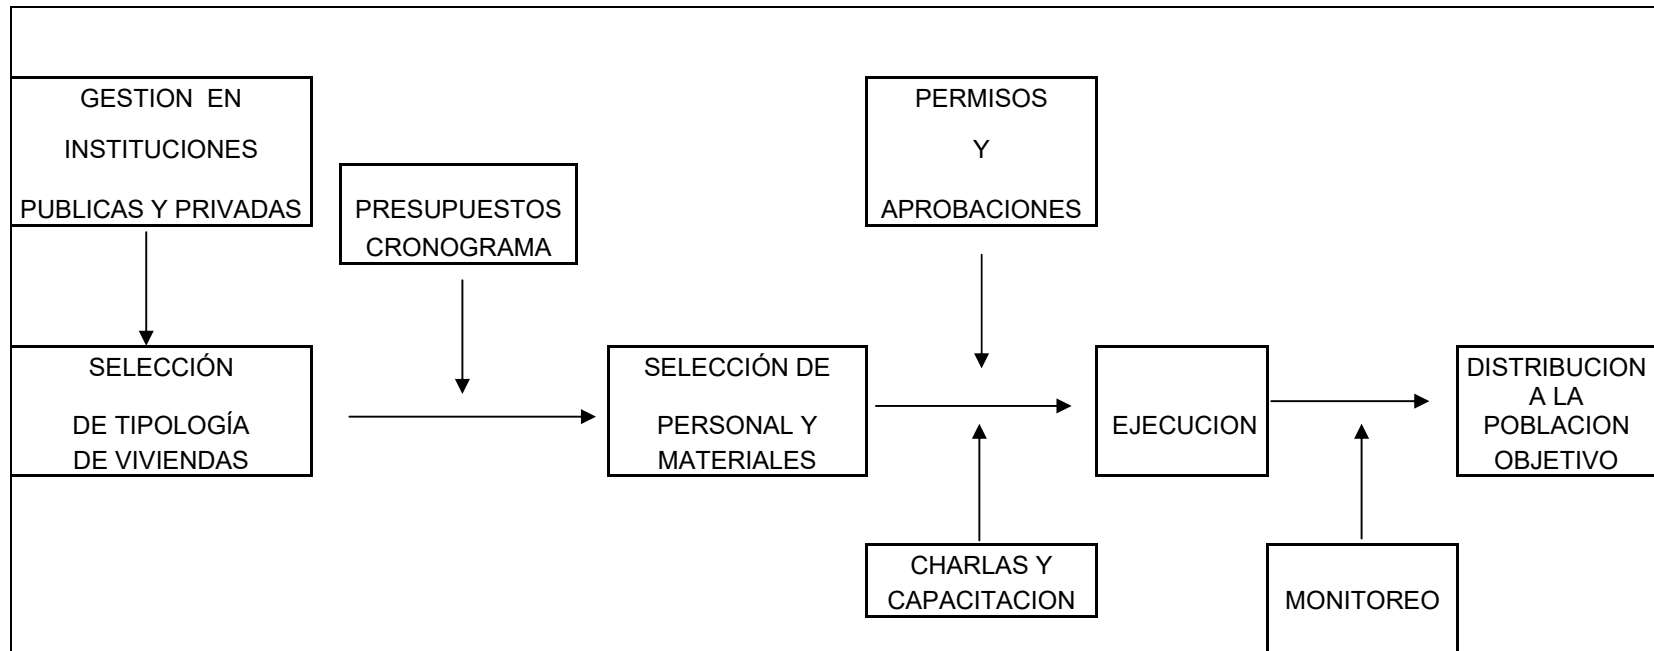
GESTION EN INSTITUCIONES PUBLICAS Y PRIVADAS

PRESUPUESTOS CRONOGRAMA

PERMISOS Y APROBACIONES

SELECCIÓN DE TIPOLOGÍA DE VIVIENDAS

SELECCIÓN DE PERSONAL Y MATERIALES

EJECUCION

DISTRIBUCION A LA POBLACION OBJETIVO

CHARLAS Y CAPACITACION

MONITOREO